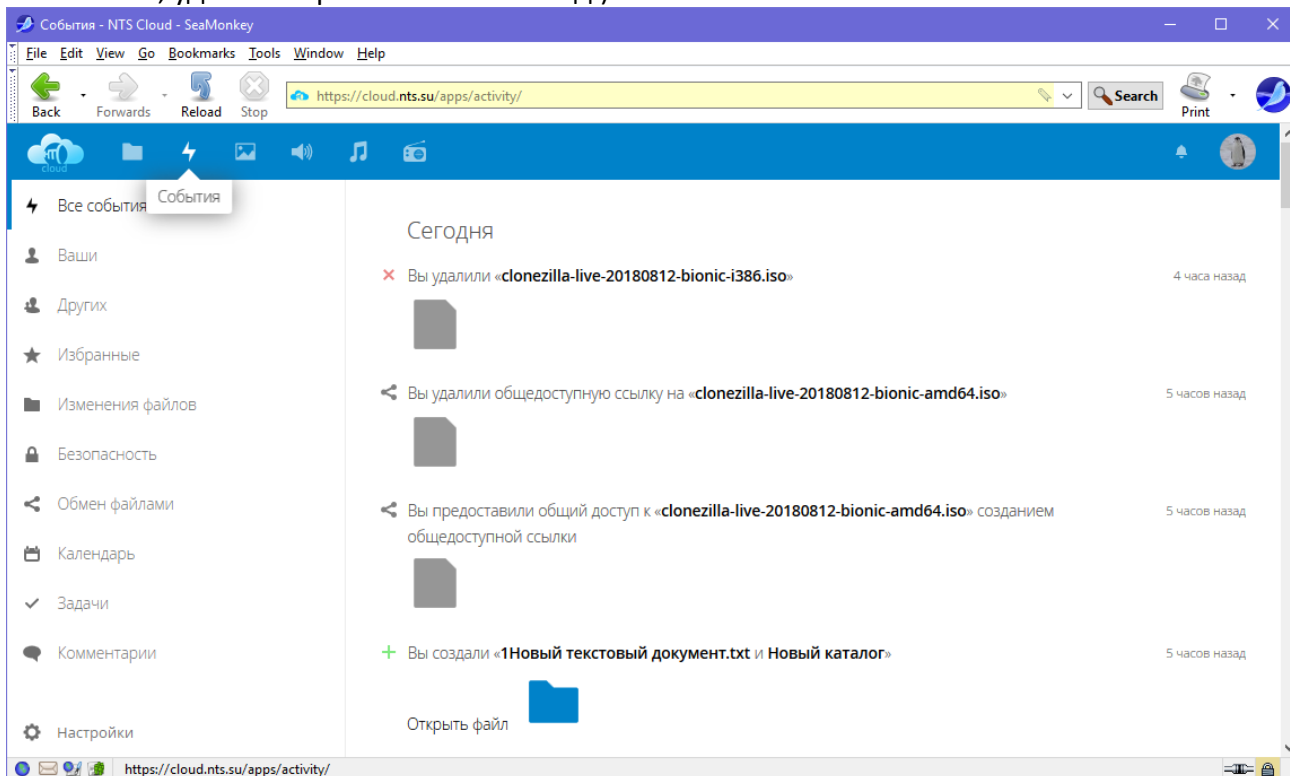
События - NTS Cloud - SeaMonkey

File Edit View Go Bookmarks Tools Window Help

Back Forwards Reload Stop https://cloud.nts.su/apps/activity/ Search Print

cloud

События

Все события
Ваши
Других
Избранные
Изменения файлов
Безопасность
Обмен файлами
Календарь
Задачи
Комментарии
Настройки

Сегодня

Вы удалили «clonezilla-live-20180812-bionic-i386.iso» 4 часа назад

Вы удалили общедоступную ссылку на «clonezilla-live-20180812-bionic-amd64.iso» 5 часов назад

Вы предоставили общий доступ к «clonezilla-live-20180812-bionic-amd64.iso» созданием общедоступной ссылки 5 часов назад

Вы создали «1Новый текстовый документ.txt и Новый каталог» 5 часов назад

Открыть файл

https://cloud.nts.su/apps/activity/